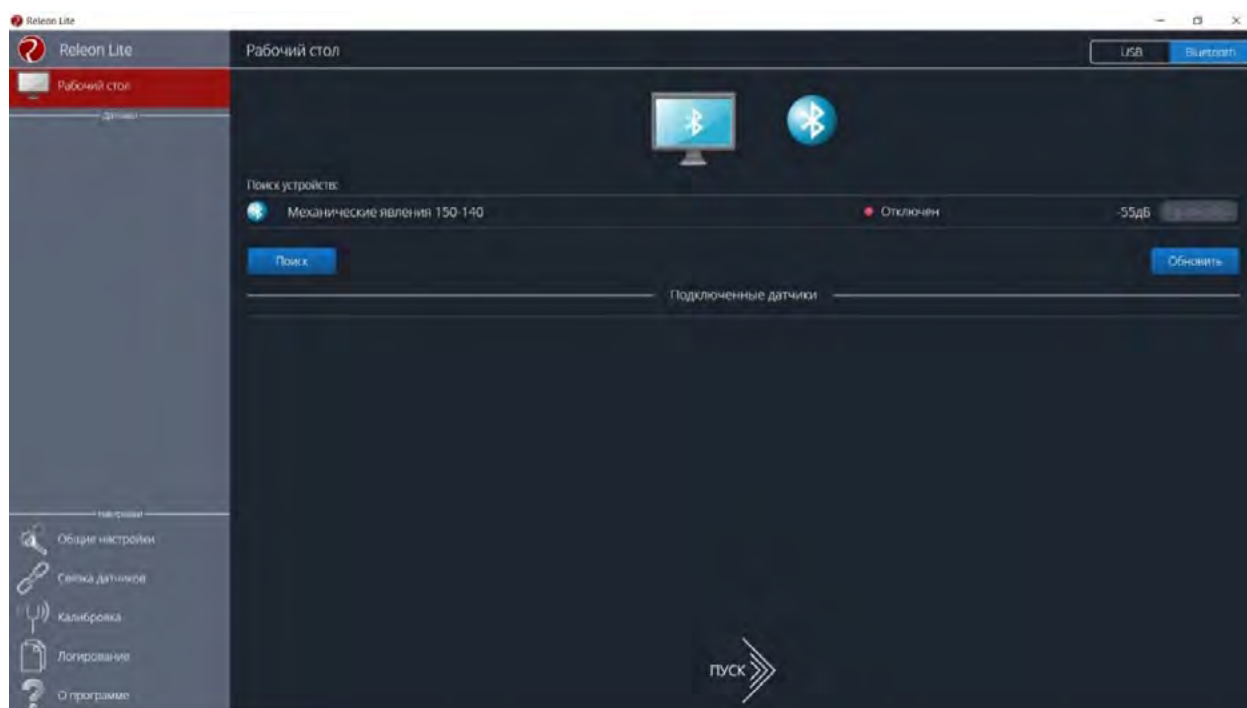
Releon Lite

Releon Lite

Рабочий стол

Рабочий стол

Датчики

USB Bluetooth

Поиск устройств:

Механические явления 150-140

Отключен

-55дБ

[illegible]

Поиск

Обновить

Подключенные датчики

Настройки

Общие настройки

Связка датчиков

Калибровка

Логирование

О программе

ПУСК